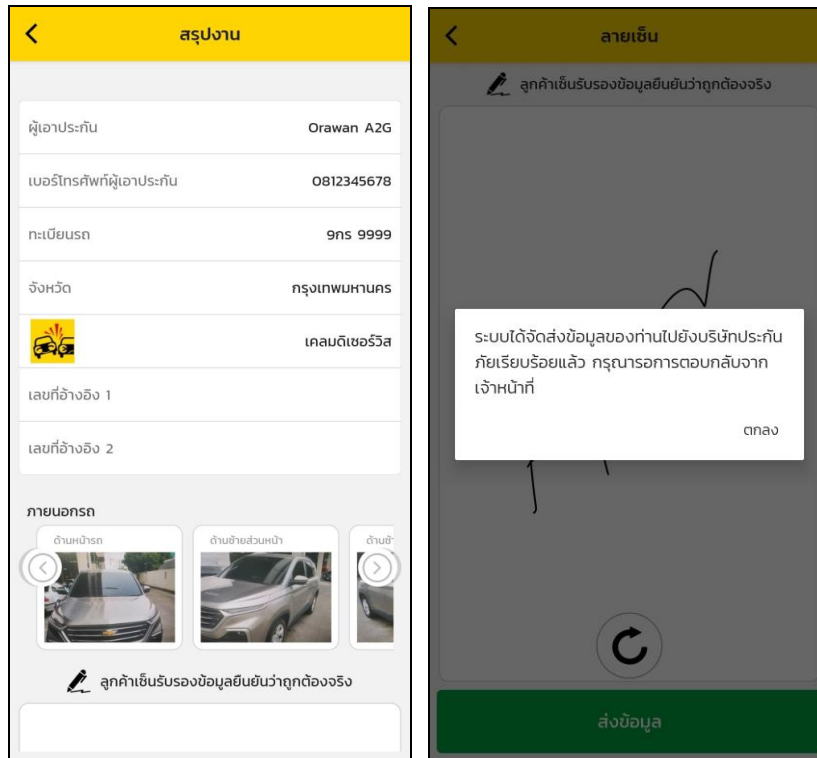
สรุปงาน

| ผู้เอาประกัน | Orawan A2G |
|---|---|
| เบอร์โทรศัพท์ผู้เอาประกัน | 0812345678 |
| ทะเบียนรถ | 9กร 9999 |
| จังหวัด | กรุงเทพมหานคร |
| | เคลมดิเชอร์วิส |
| เลขที่อ้างอิง 1 | |
| เลขที่อ้างอิง 2 | |

ภายนอกรถ

ด้านหน้ารถ

ด้านซ้ายส่วนหน้า

ด้านซ้

ลูกค้าเซ็นรับรองข้อมูลยืนยันว่าถูกต้องจริง

ลายเซ็น

ลูกค้าเซ็นรับรองข้อมูลยืนยันว่าถูกต้องจริง

ระบบได้จัดส่งข้อมูลของท่านไปยังบริษัทประกันภัยเรียบร้อยแล้ว กรุณารอการตอบกลับจากเจ้าหน้าที่

ตกลง

ส่งข้อมูล